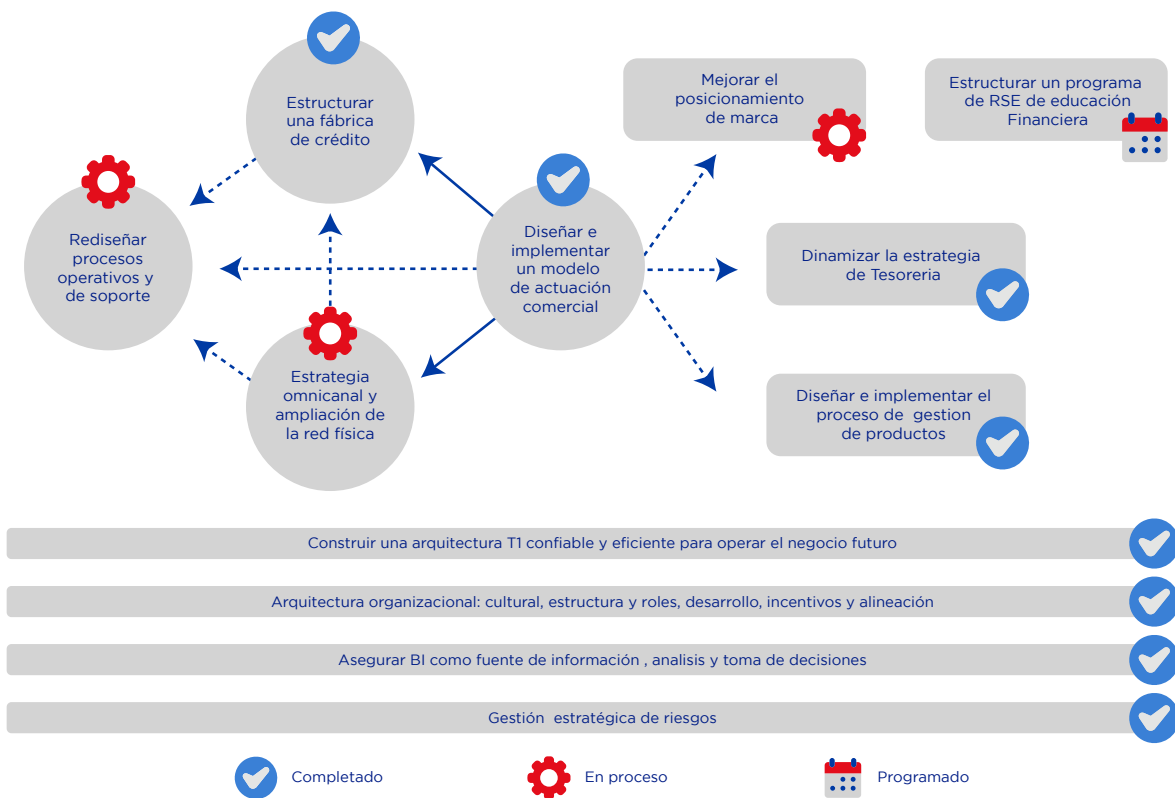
Estructurar una fábrica de crédito

Mejorar el posicionamiento de marca

Estructurar un programa de RSE de educación Financiera

Rediseñar procesos operativos y de soporte

Diseñar e implementar un modelo de actuación comercial

Dinamizar la estrategia de Tesoreria

Estrategia omnicanal y ampliación de la red física

Diseñar e implementar el proceso de gestion de productos

Construir una arquitectura T1 confiable y eficiente para operar el negocio futuro

Arquitectura organizacional: cultural, estructura y roles, desarrollo, incentivos y alineación

Asegurar BI como fuente de información , analisis y toma de decisiones

Gestión estratégica de riesgos

Completado

En proceso

Programado